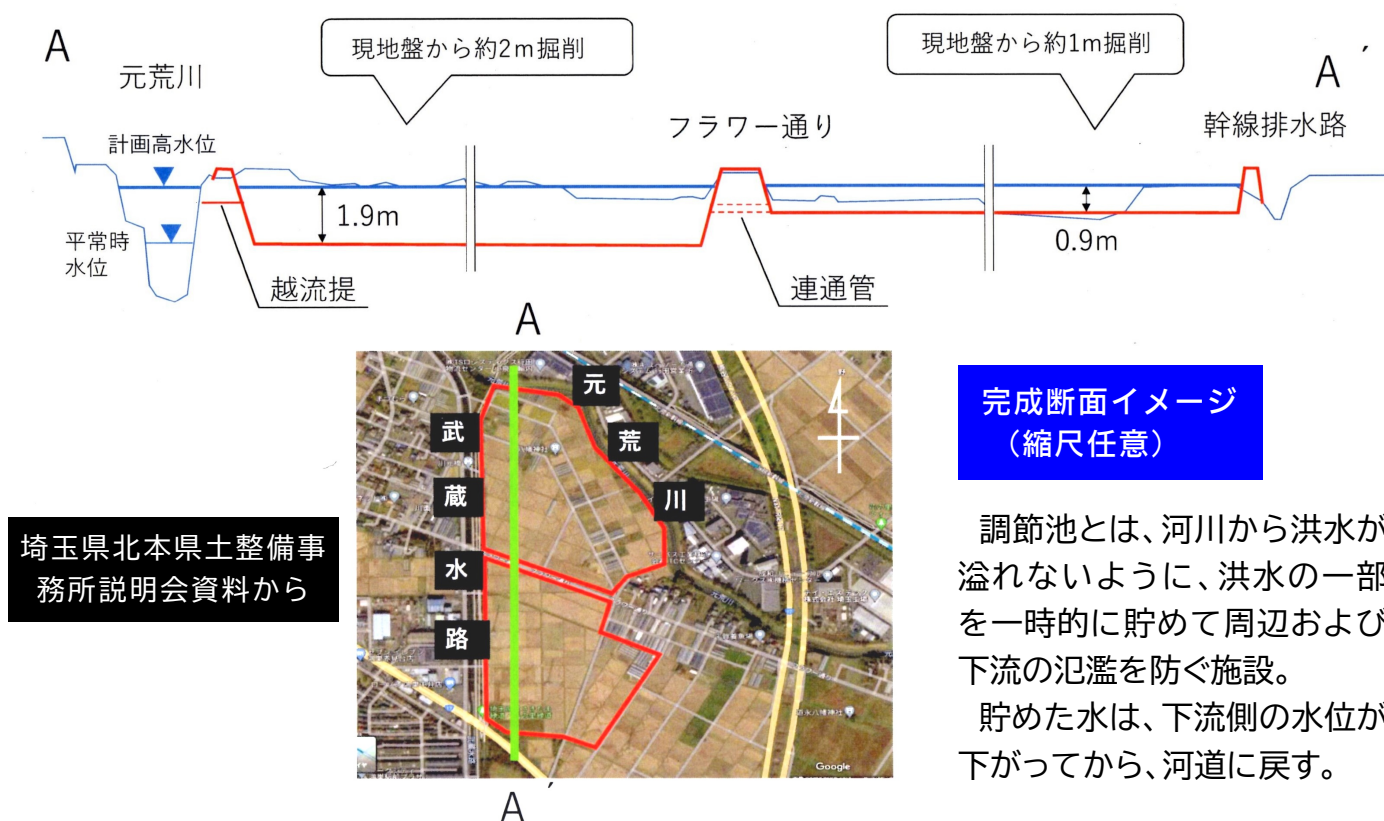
A

元荒川

現地盤から約2m掘削

現地盤から約1m掘削

A′

フラワー通り

幹線排水路

計画高水位

1.9m

平常時水位

越流提

連通管

0.9m

A

元

荒

川

武

蔵

水

路

Google

A′

完成断面イメージ（縮尺任意）

埼玉県北本県土整備事務所説明会資料から

調節池とは、河川から洪水が溢れないように、洪水の一部を一時的に貯めて周辺および下流の氾濫を防ぐ施設。

貯めた水は、下流側の水位が下がってから、河道に戻す。